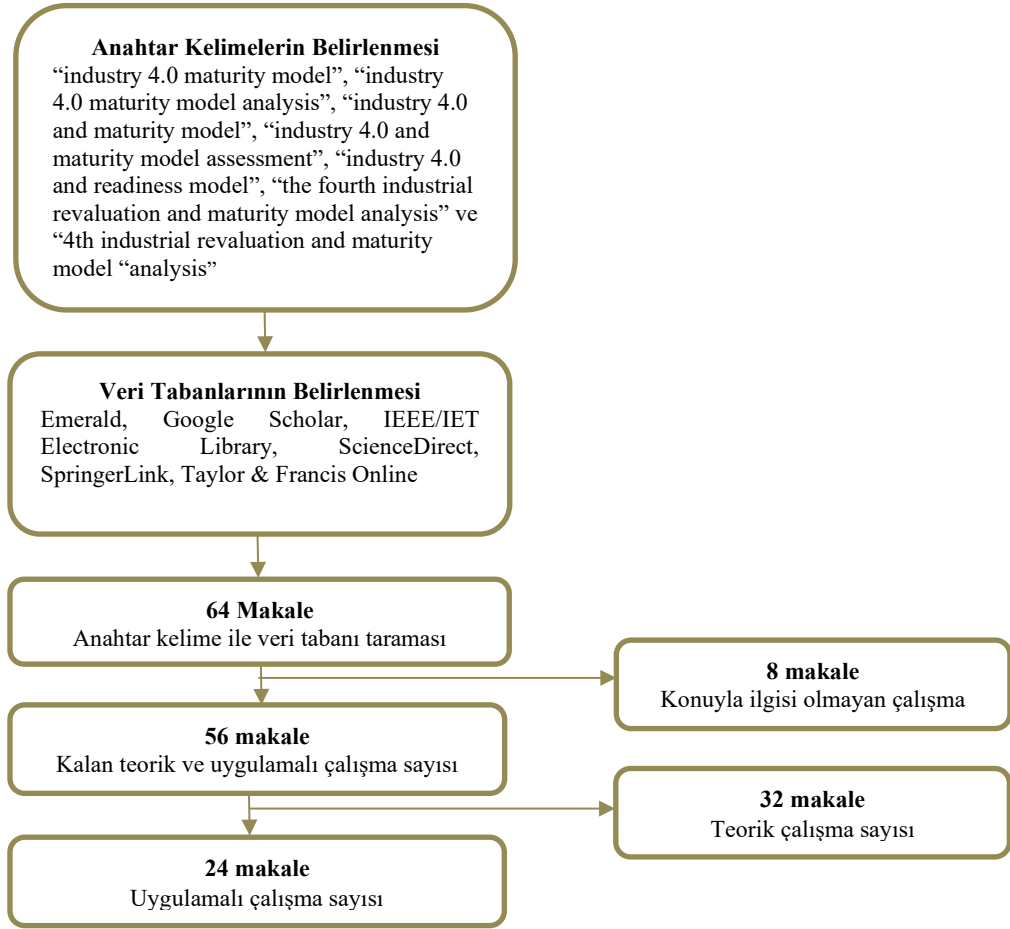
**Anahtar Kelimelerin Belirlenmesi**
“industry 4.0 maturity model”, “industry 4.0 maturity model analysis”, “industry 4.0 and maturity model”, “industry 4.0 and maturity model assessment”, “industry 4.0 and readiness model”, “the fourth industrial revaluation and maturity model analysis” ve “4th industrial revaluation and maturity model “analysis”

**Veri Tabanlarının Belirlenmesi**
Emerald, Google Scholar, IEEE/IET Electronic Library, ScienceDirect, SpringerLink, Taylor & Francis Online

**64 Makale**
Anahtar kelime ile veri tabanı taraması

**8 makale**
Konuyla ilgisi olmayan çalışma

**56 makale**
Kalan teorik ve uygulamalı çalışma sayısı

**32 makale**
Teorik çalışma sayısı

**24 makale**
Uygulamalı çalışma sayısı